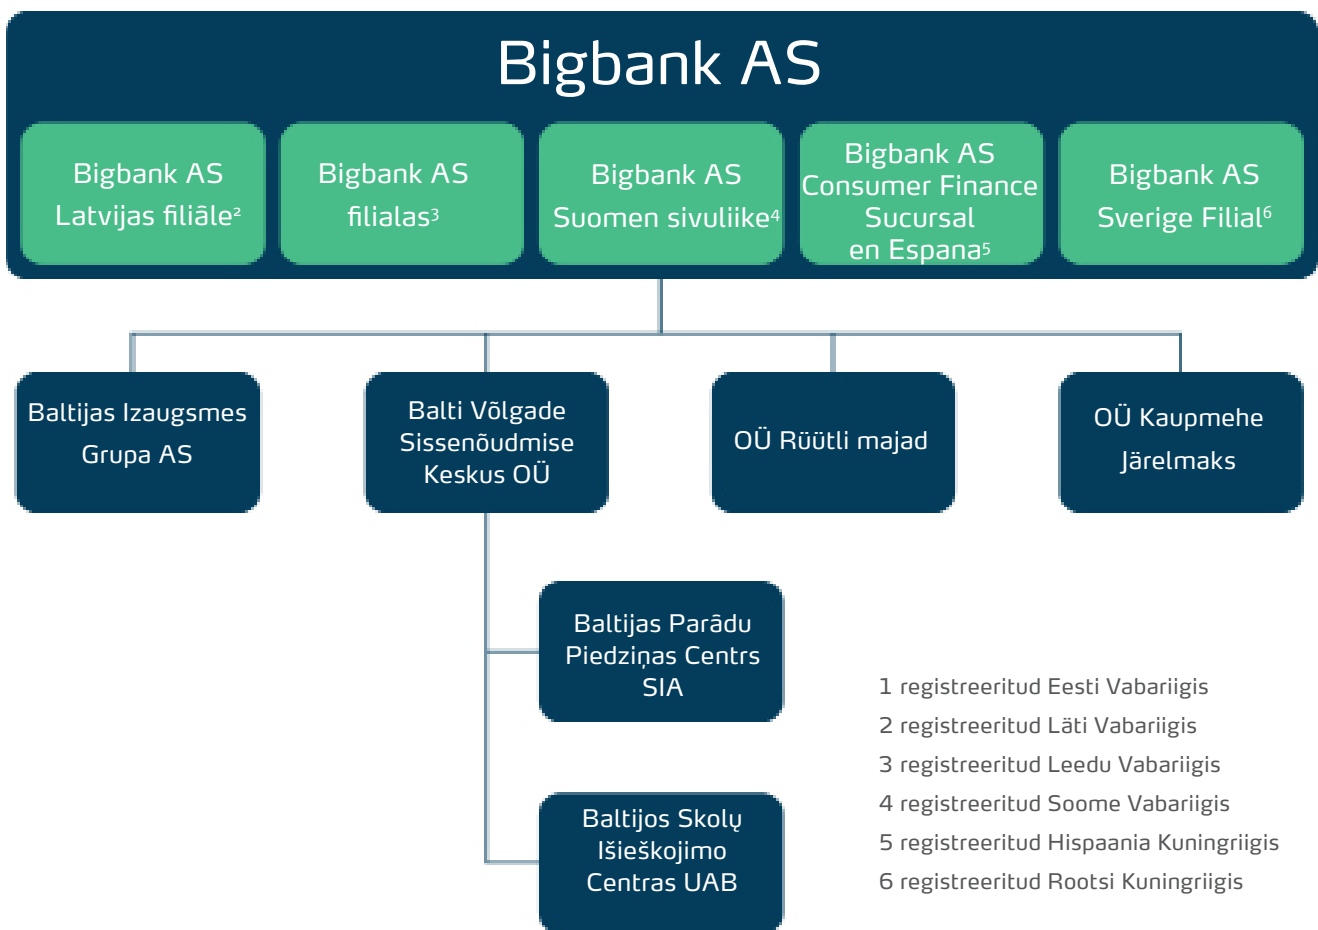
Bigbank AS

Bigbank AS Latvijas filiāle²

Bigbank AS filialas³

Bigbank AS Suomen sivuliike⁴

Bigbank AS Consumer Finance Sucursal en Espana⁵

Bigbank AS Sverige Filial⁶

Baltijas Izaugsmes Grupa AS

Balti Võlgade Sissenõudmise Keskus OÜ

OÜ Rüütli majad

OÜ Kaupmehe Järelmaks

Baltijas Parādu Piedziņas Centrs SIA

Baltijos Skolų Išieškojimo Centras UAB

1 registreeritud Eesti Vabariigis
2 registreeritud Läti Vabariigis
3 registreeritud Leedu Vabariigis
4 registreeritud Soome Vabariigis
5 registreeritud Hispaania Kuningriigis
6 registreeritud Rootsi Kuningriigis